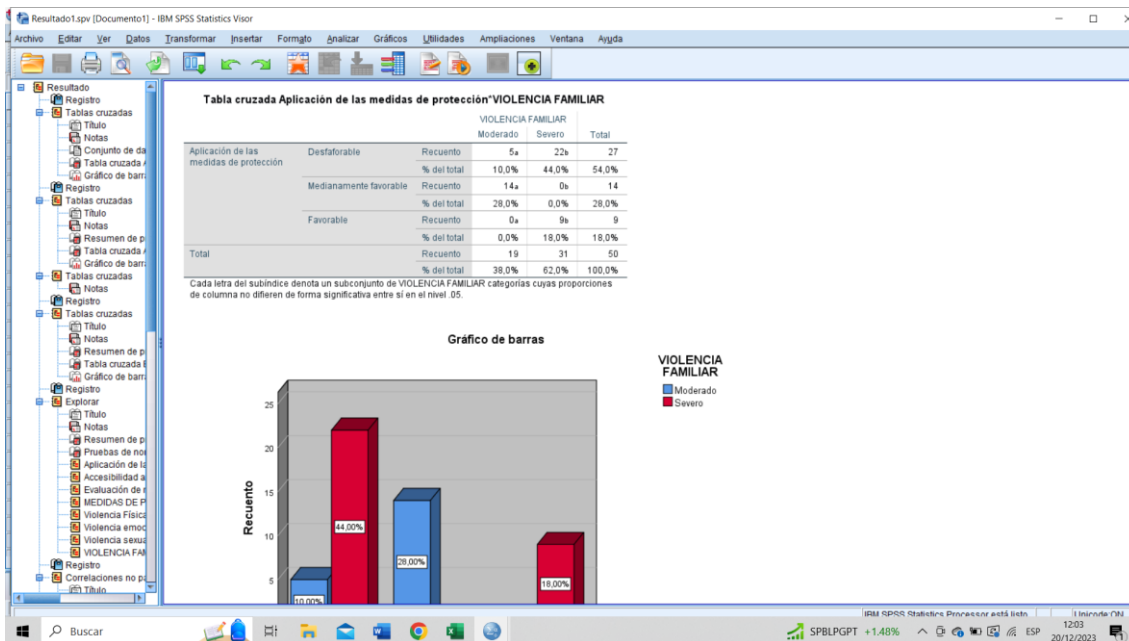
Resultado1.spv [Documento1] - IBM SPSS Statistics Visor

Archivo Editar Ver Datos Transformar Insertar Formato Analizar Gráficos Utilidades Ampliaciones Ventana Ayuda

Resultado
Registro
Tablas cruzadas
Título
Notas
Conjunto de da
Tabla cruzada
Gráfico de barr
Registro
Tablas cruzadas
Título
Notas
Resumen de p
Tabla cruzada
Gráfico de barr
Tablas cruzadas
Notas
Registro
Tablas cruzadas
Título
Notas
Resumen de p
Tabla cruzada
Gráfico de barr
Registro
Explorar
Título
Notas
Resumen de p
Pruebas de no
Aplicación de la
Accesibilidad a
Evaluación de
MEDIDAS DE P
Violencia Físic
Violencia emo
Violencia sexu
VIOLENCIA FA
Registro
Correlaciones no p
Título

Tabla cruzada Aplicación de las medidas de protección*VIOLENCIA FAMILIAR

| | | | VIOLENCIA FAMILIAR Moderado | Severo | Total |
|---|---|---|---|---|---|
| Aplicación de las medidas de protección | Desfaforable | Recuento | 5a | 22b | 27 |
| | | % del total | 10,0% | 44,0% | 54,0% |
| | Medianamente favorable | Recuento | 14a | 0b | 14 |
| | | % del total | 28,0% | 0,0% | 28,0% |
| | Favorable | Recuento | 0a | 9b | 9 |
| | | % del total | 0,0% | 18,0% | 18,0% |
| Total | | Recuento | 19 | 31 | 50 |
| | | % del total | 38,0% | 62,0% | 100,0% |

Cada letra del subíndice denota un subconjunto de VIOLENCIA FAMILIAR categorías cuyas proporciones de columna no difieren de forma significativa entre sí en el nivel .05.

Gráfico de barras

VIOLENCIA FAMILIAR
Moderado
Severo

Recuento
25
20
15
10
5
10,00%
44,00%
28,00%
18,00%

IBM SPSS Statistics Processor está listo
Unicode:ON

Buscar
SPBLPGPT +1.48%
ESP
12:03
20/12/2023